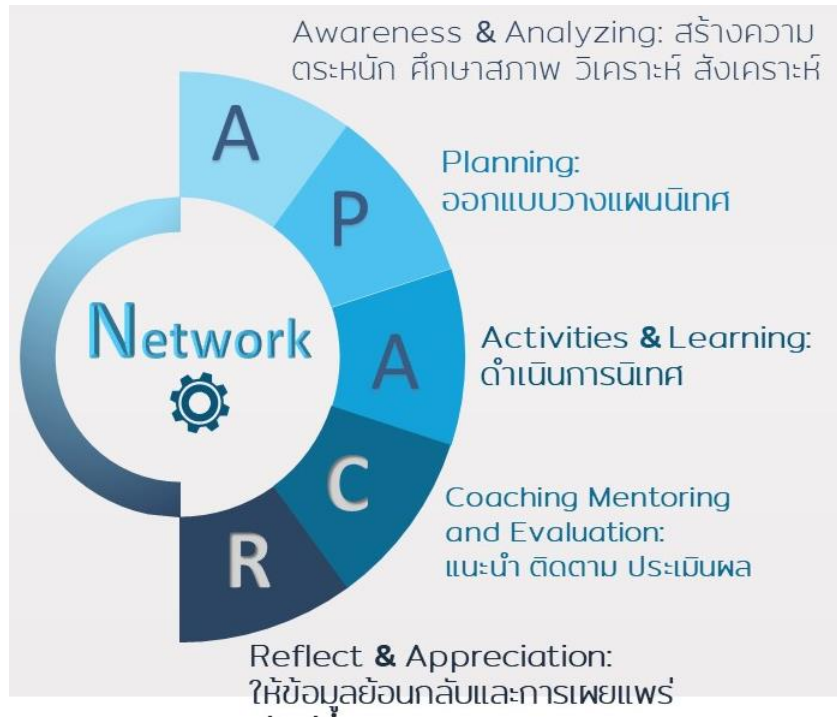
Awareness & Analyzing: สร้างความตระหนัก ศึกษาสภาพ วิเคราะห์ สังเคราะห์

A

Planning: ออกแบบวางแผนนิเทศ

P

Network

Activities & Learning: ดำเนินการนิเทศ

A

C

Coaching Mentoring and Evaluation: แนะนำ ติดตาม ประเมินผล

R

Reflect & Appreciation: ให้ข้อมูลย้อนกลับและการเผยแพร่

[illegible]